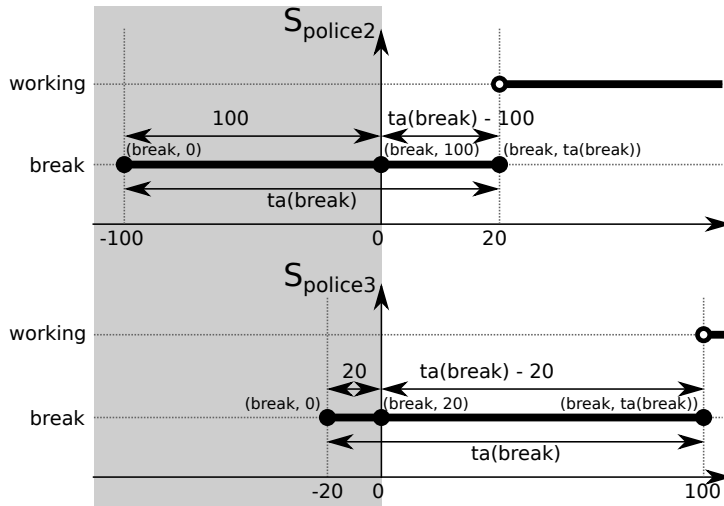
$S_{police2}$

working

100

ta(break) - 100

break

(break, 0)

(break, 100)

(break, ta(break))

ta(break)

-100

0

20

$S_{police3}$

working

20

ta(break) - 20

break

(break, 0)

(break, 20)

(break, ta(break))

ta(break)

-20

0

100